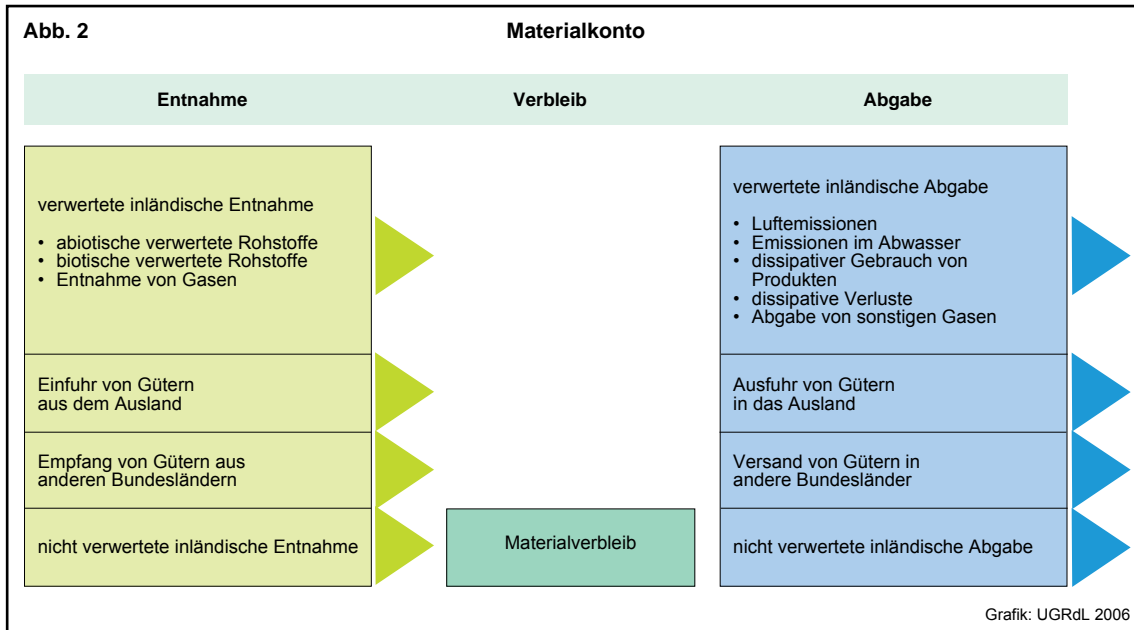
Abb. 2

Materialkonto

Entnahme

Verbleib

Abgabe

verwertete inländische Entnahme

• abiotische verwertete Rohstoffe
• biotische verwertete Rohstoffe
• Entnahme von Gasen

Einfuhr von Gütern aus dem Ausland

Empfang von Gütern aus anderen Bundesländern

nicht verwertete inländische Entnahme

Materialverbleib

verwertete inländische Abgabe

• Luftemissionen
• Emissionen im Abwasser
• dissipativer Gebrauch von Produkten
• dissipative Verluste
• Abgabe von sonstigen Gasen

Ausfuhr von Gütern in das Ausland

Versand von Gütern in andere Bundesländer

nicht verwertete inländische Abgabe

Grafik: UGRdL 2006